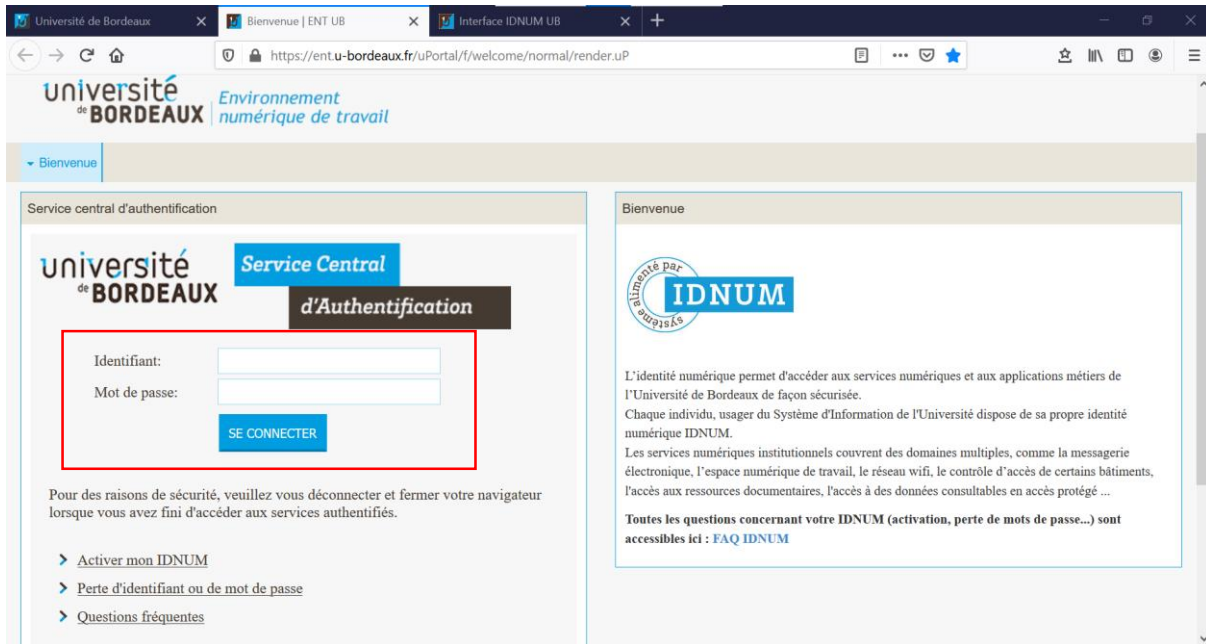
Université de Bordeaux
Bienvenue | ENT UB
Interface IDNUM UB

https://ent.u-bordeaux.fr/uPortal/f/welcome/normal/render.uP

université de BORDEAUX Environnement numérique de travail

Bienvenue

Service central d'authentification

université de BORDEAUX Service Central d'Authentification

Identifiant:
Mot de passe:
SE CONNECTER

Pour des raisons de sécurité, veuillez vous déconnecter et fermer votre navigateur lorsque vous avez fini d'accéder aux services authentifiés.

Activer mon IDNUM
Perte d'identifiant ou de mot de passe
Questions fréquentes

Bienvenue

Système alimenté par IDNUM

L'identité numérique permet d'accéder aux services numériques et aux applications métiers de l'Université de Bordeaux de façon sécurisée.
Chaque individu, usager du Système d'Information de l'Université dispose de sa propre identité numérique IDNUM.
Les services numériques institutionnels couvrent des domaines multiples, comme la messagerie électronique, l'espace numérique de travail, le réseau wifi, le contrôle d'accès de certains bâtiments, l'accès aux ressources documentaires, l'accès à des données consultables en accès protégé ...

Toutes les questions concernant votre IDNUM (activation, perte de mots de passe...) sont accessibles ici : FAQ IDNUM